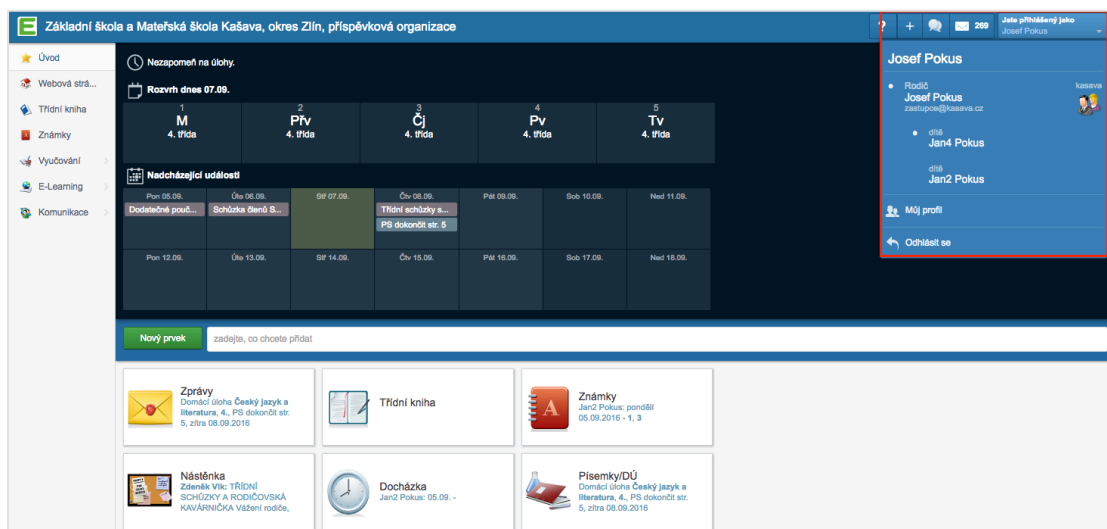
E Základní škola a Mateřská škola Kašava, okres Zlín, příspěvková organizace

? + 269 Jste přihlášený jako Josef Pokus

Úvod
Webová strá...
Třídní kniha
Známky
Vyučování
E-Learning
Komunikace

Nezapomeň na úlohy.

Rozvrh dnes 07.09.

| 1 | 2 | 3 | 4 | 5 |
|---|---|---|---|---|
| M | Přv | Čj | Pv | Tv |
| 4. třída | 4. třída | 4. třída | 4. třída | 4. třída |

Nadcházející události

| Pon 05.09. | Úte 06.09. | Stř 07.09. | Čtv 08.09. | Pát 09.09. | Sob 10.09. | Ned 11.09. |
|---|---|---|---|---|---|---|
| Dodatečné pouč... | Schůzka členů S... | | Třídní schůzky s... PS dokončit str. 5 | | | |
| Pon 12.09. | Úte 13.09. | Stř 14.09. | Čtv 15.09. | Pát 16.09. | Sob 17.09. | Ned 18.09. |

Josef Pokus
Rodič
kasava
Josef Pokus
zastupce@kasava.cz
dítě
Jan4 Pokus
dítě
Jan2 Pokus
Můj profil
Odhlásit se

Nový prvek
zadejte, co chcete přidat

Zprávy
Domácí úloha Český jazyk a literatura, 4., PS dokončit str. 5, zítra 08.09.2016

Třídní kniha

Známky
Jan2 Pokus: pondělí 05.09.2016 - 1, 3

Nástěnka
Zdeněk Vlk: TŘÍDNÍ SCHŮZKY A RODIČOVSKÁ KAVÁRNIČKA Vážení rodiče,

Docházka
Jan2 Pokus: 05.09. -

Písemky/DÚ
Domácí úloha Český jazyk a literatura, 4., PS dokončit str. 5, zítra 08.09.2016